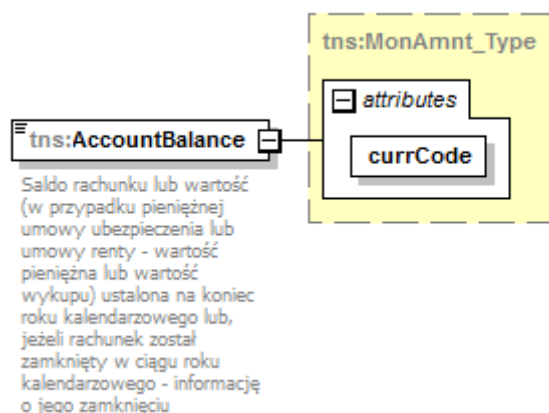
tns:MonAmnt_Type

attributes

currCode

tns:AccountBalance

Saldo rachunku lub wartość (w przypadku pieniężnej umowy ubezpieczenia lub umowy renty - wartość pieniężna lub wartość wykupu) ustalona na koniec roku kalendarzowego lub, jeżeli rachunek został zamknięty w ciągu roku kalendarzowego - informację o jego zamknięciu